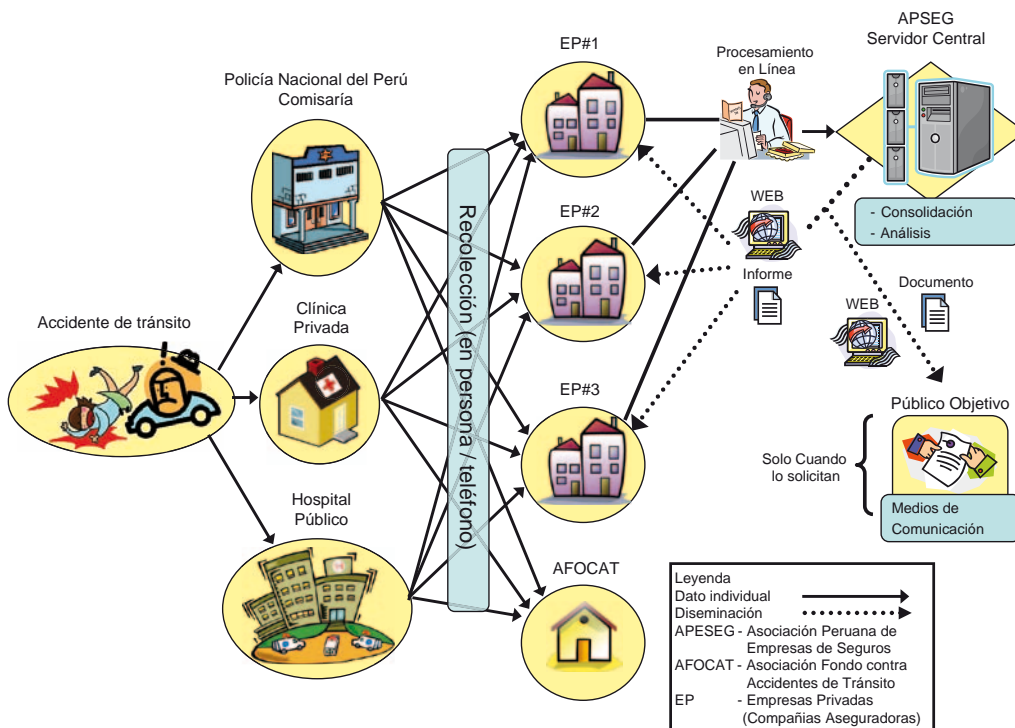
Policía Nacional del Perú
Comisaría

Clínica
Privada

Hospital
Público

Accidente de tránsito

Recolección (en persona / teléfono)

EP#1

EP#2

EP#3

AFOCAT

Procesamiento
en Línea

WEB

Informe

APSEG
Servidor Central

- Consolidación
- Análisis

Documento

WEB

Público Objetivo

Solo Cuando
lo solicitan

Medios de
Comunicación

Leyenda
Dato individual
Diseminación
APESEG - Asociación Peruana de Empresas de Seguros
AFOCAT - Asociación Fondo contra Accidentes de Tránsito
EP - Empresas Privadas (Compañías Aseguradoras)